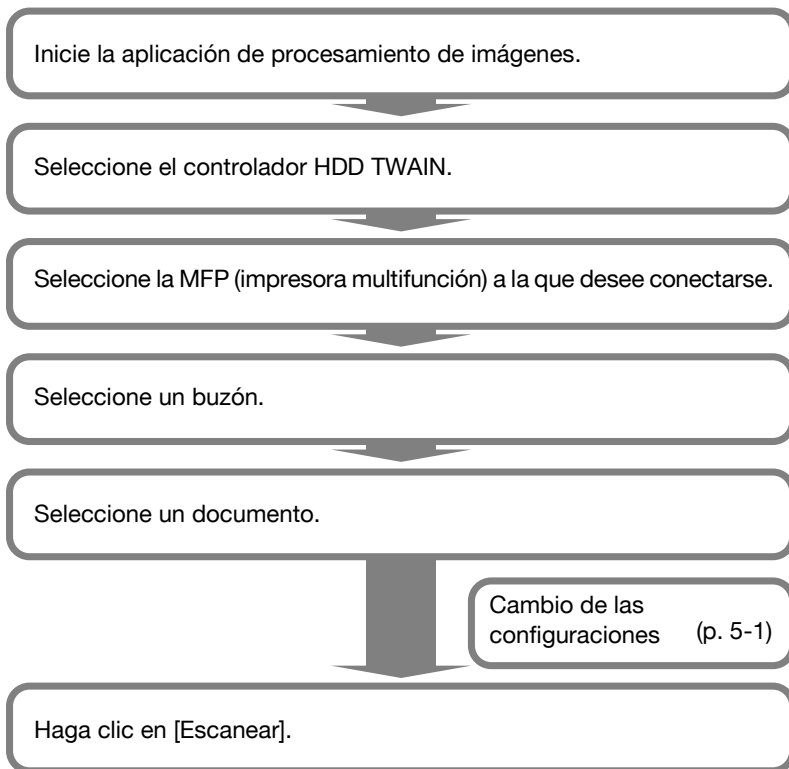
Inicie la aplicación de procesamiento de imágenes.

Seleccione el controlador HDD TWAIN.

Seleccione la MFP (impresora multifunción) a la que desee conectarse.

Seleccione un buzón.

Seleccione un documento.

Cambio de las configuraciones (p. 5-1)

Haga clic en [Escanear].